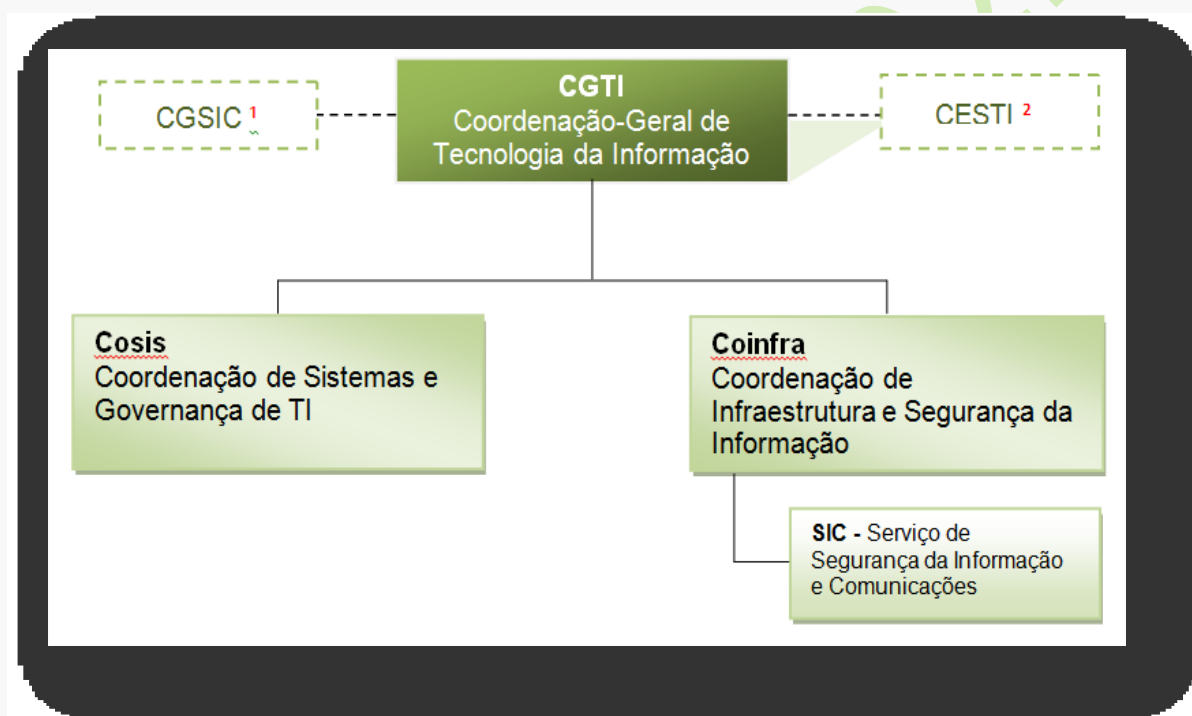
CGSIC $^1$

CGTI
Coordenação-Geral de Tecnologia da Informação

CESTI $^2$

Cosis
Coordenação de Sistemas e Governança de TI

Coinfra
Coordenação de Infraestrutura e Segurança da Informação

SIC - Serviço de Segurança da Informação e Comunicações